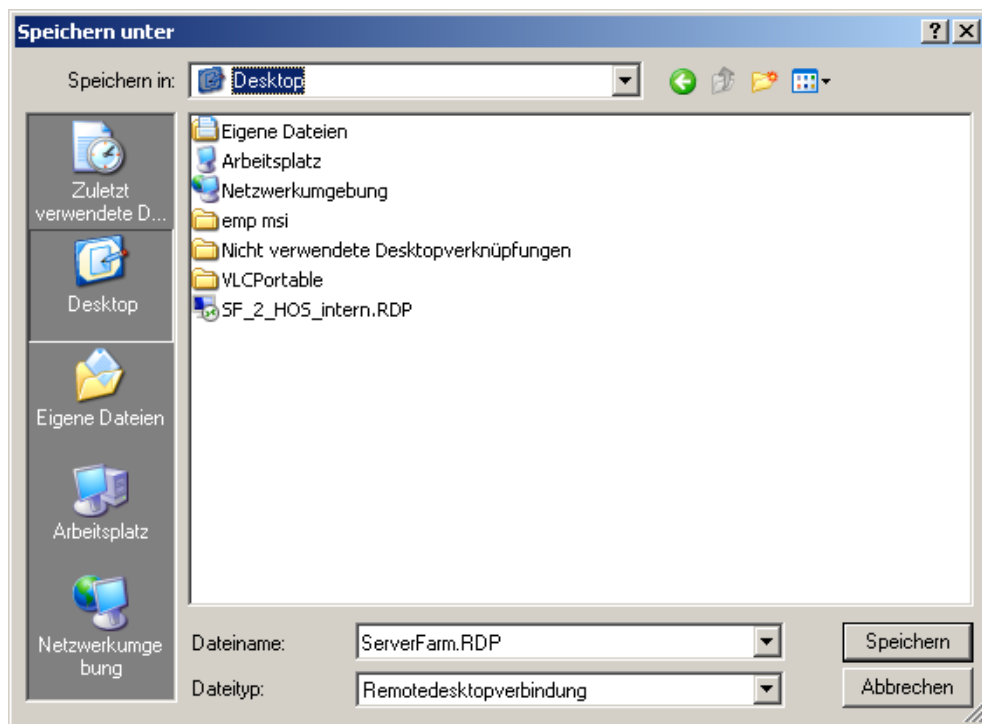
Speichern unter

?

Speichern in: Desktop

Zuletzt verwendete D...

Desktop

Eigene Dateien

Arbeitsplatz

Netzwerkumgebung

Eigene Dateien
Arbeitsplatz
Netzwerkumgebung
emp msi
Nicht verwendete Desktopverknüpfungen
VLCPortable
SF_2_HOS_intern.RDP

Dateiname: ServerFarm.RDP

Dateityp: Remotedesktopverbindung

Speichern

Abbrechen